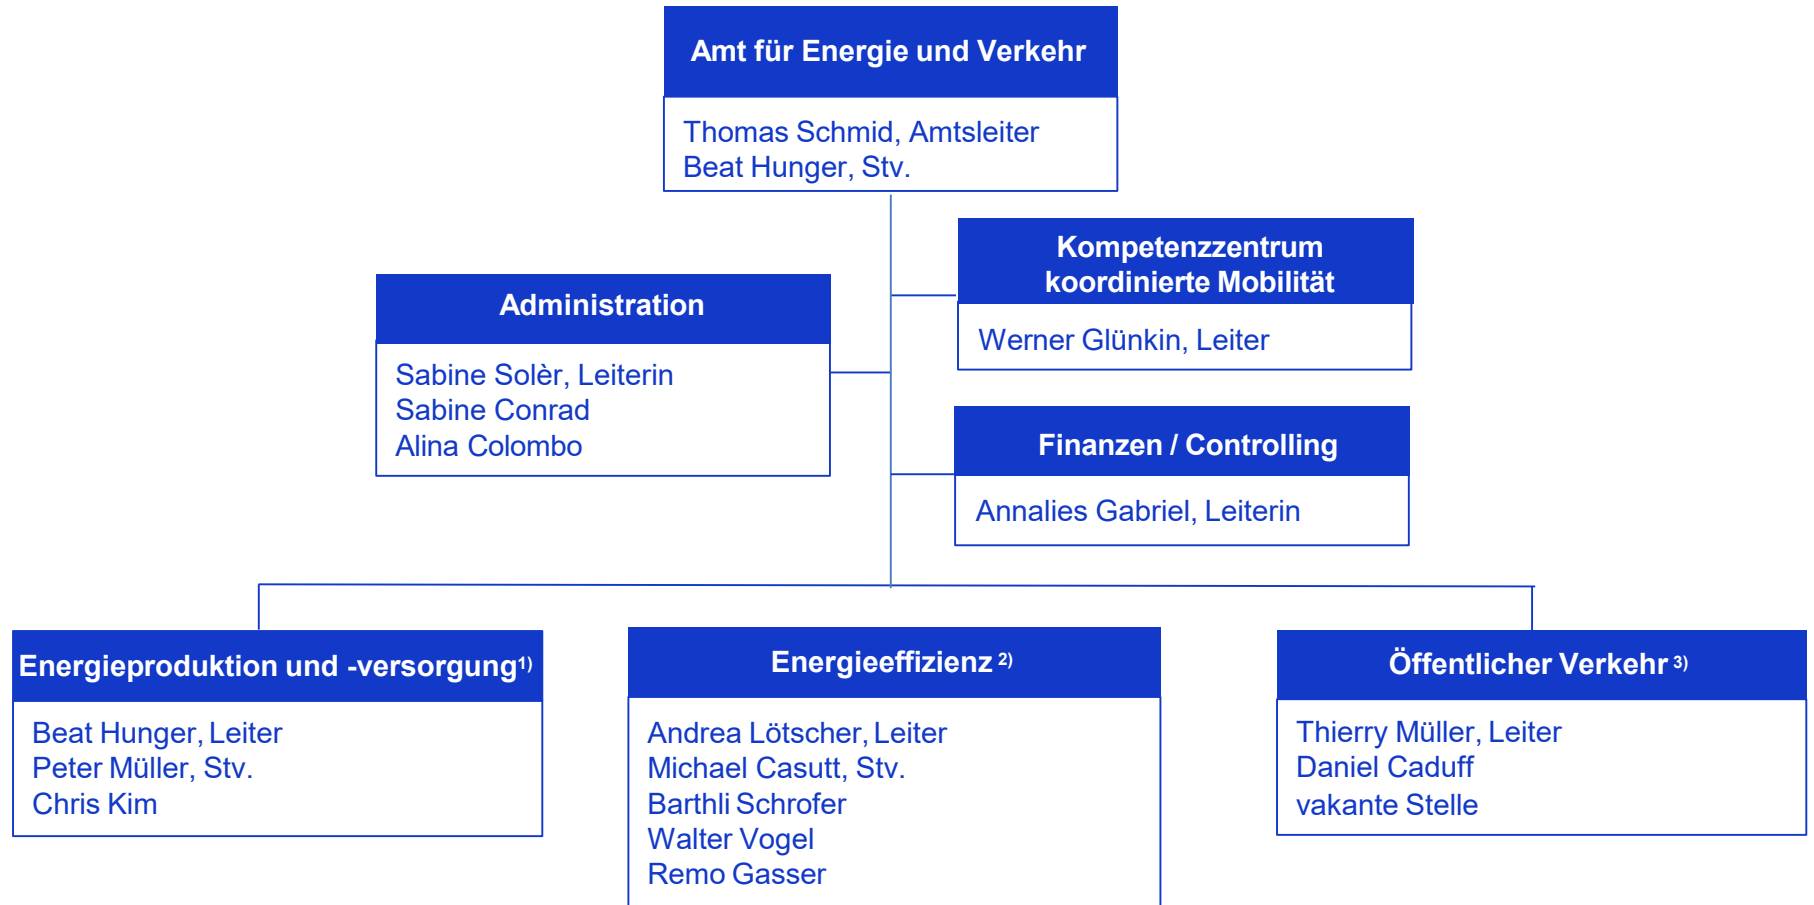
Amt für Energie und Verkehr

Thomas Schmid, Amtsleiter
Beat Hunger, Stv.

Administration

Sabine Solèr, Leiterin
Sabine Conrad
Alina Colombo

Kompetenzzentrum koordinierte Mobilität

Werner Glünkin, Leiter

Finanzen / Controlling

Annalies Gabriel, Leiterin

Energieproduktion und -versorgung$^{1)}$

Beat Hunger, Leiter
Peter Müller, Stv.
Chris Kim

Energieeffizienz $^{2)}$

Andrea Lötscher, Leiter
Michael Casutt, Stv.
Barthli Schrofer
Walter Vogel
Remo Gasser

Öffentlicher Verkehr $^{3)}$

Thierry Müller, Leiter
Daniel Caduff
vakante Stelle